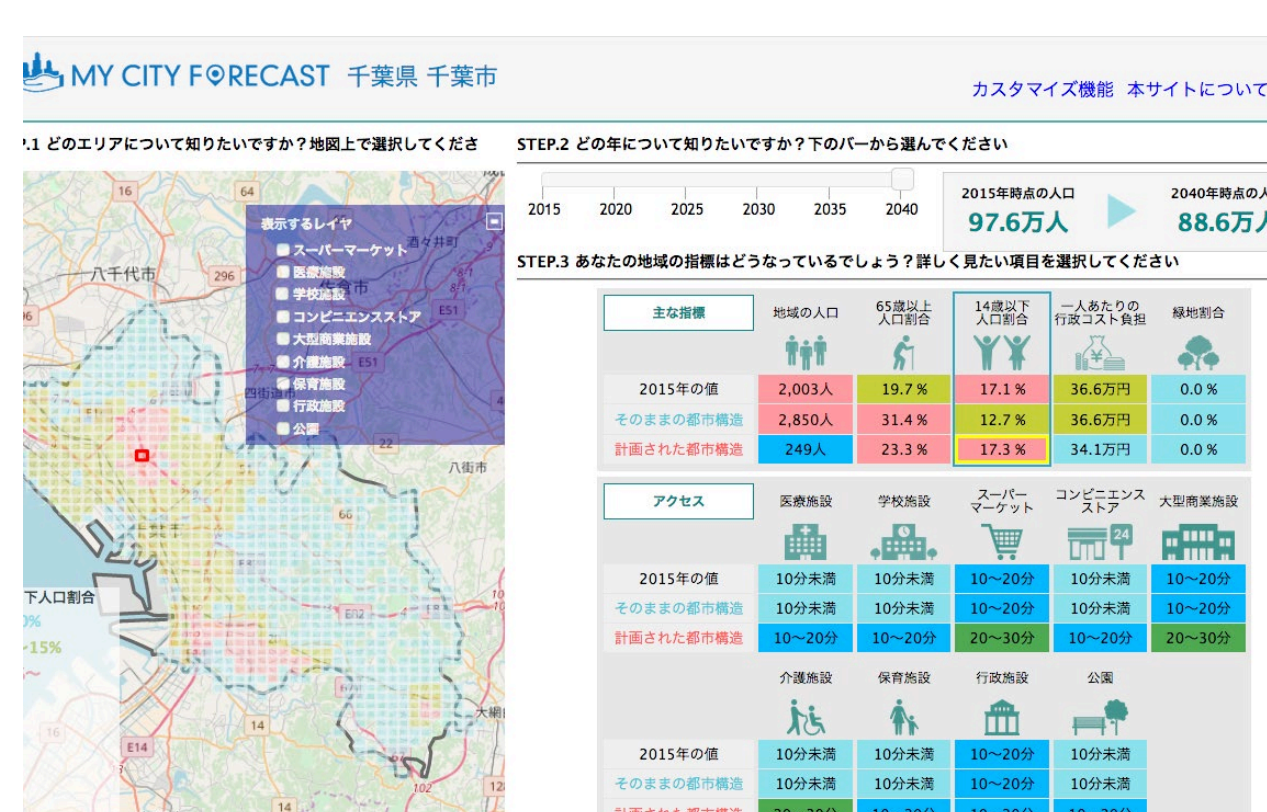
MY CITY FORECAST 千葉県 千葉市

カスタマイズ機能 本サイトについて

.1 どのエリアについて知りたいですか？地図上で選択してくださ

STEP.2 どの年について知りたいですか？下のバーから選んでください

2015 2020 2025 2030 2035 2040

2015年時点の人口
97.6万人

2040年時点の人
88.6万人

表示するレイヤ
スーパーマーケット
医療施設
学校施設
コンビニエンスストア
大型商業施設
介護施設
保育施設
行政施設
公園

16 64 八千代市 296 酒々井町 佐倉市 E51 四街道市 22 八街市 E51 16 下人口割合 0% -15% 14 E14 14 102 大網 12

STEP.3 あなたの地域の指標はどうなっているでしょう？詳しく見たい項目を選択してください

| 主な指標 | 地域の人口 | 65歳以上人口割合 | 14歳以下人口割合 | 一人あたりの行政コスト負担 | 緑地割合 |
|---|---|---|---|---|---|
| 2015年の値 | 2,003人 | 19.7％ | 17.1％ | 36.6万円 | 0.0％ |
| そのままの都市構造 | 2,850人 | 31.4％ | 12.7％ | 36.6万円 | 0.0％ |
| 計画された都市構造 | 249人 | 23.3％ | 17.3％ | 34.1万円 | 0.0％ |

| アクセス | 医療施設 | 学校施設 | スーパーマーケット | コンビニエンスストア | 大型商業施設 |
|---|---|---|---|---|---|
| 2015年の値 | 10分未満 | 10分未満 | 10〜20分 | 10分未満 | 10〜20分 |
| そのままの都市構造 | 10分未満 | 10分未満 | 10〜20分 | 10分未満 | 10〜20分 |
| 計画された都市構造 | 10〜20分 | 10〜20分 | 20〜30分 | 10〜20分 | 20〜30分 |

| | 介護施設 | 保育施設 | 行政施設 | 公園 |
|---|---|---|---|---|
| 2015年の値 | 10分未満 | 10分未満 | 10〜20分 | 10分未満 |
| そのままの都市構造 | 10分未満 | 10分未満 | 10〜20分 | 10分未満 |
| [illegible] | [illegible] | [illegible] | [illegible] | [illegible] |